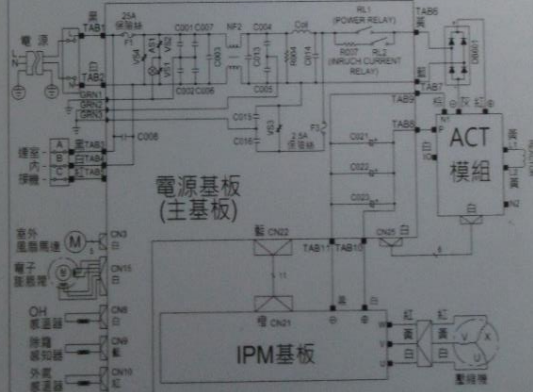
電源
L
N
黑
TAB1
白
TAB2
GRN1
GRN2
25A 保險絲
C001 C007
NF2
C004
C08
RL1 (POWER RELAY)
RD07 RL2 (INRUSH CURRENT RELAY)
TAB6 黃
TAB7
TAB9
TAB8
C002 C006
C005
C008
C015
C016
F2 2.5A 保險絲
C021
C022
C023
A 黑 TAB3
B 紅 TAB4
C 白 TAB5
連室內接機
電源基板
(主基板)
ACT
模組
室外風扇馬達
CN3 白
電子膨脹閥
CN11 白
藍 CN22
TAB17 TAB10
CN23 白
OH 感溫器
CN8 白
除霜 感知器
CN9 藍
外氣 感溫器
CN10 紅
CN21
IPM基板
紅
黃
白
壓縮機